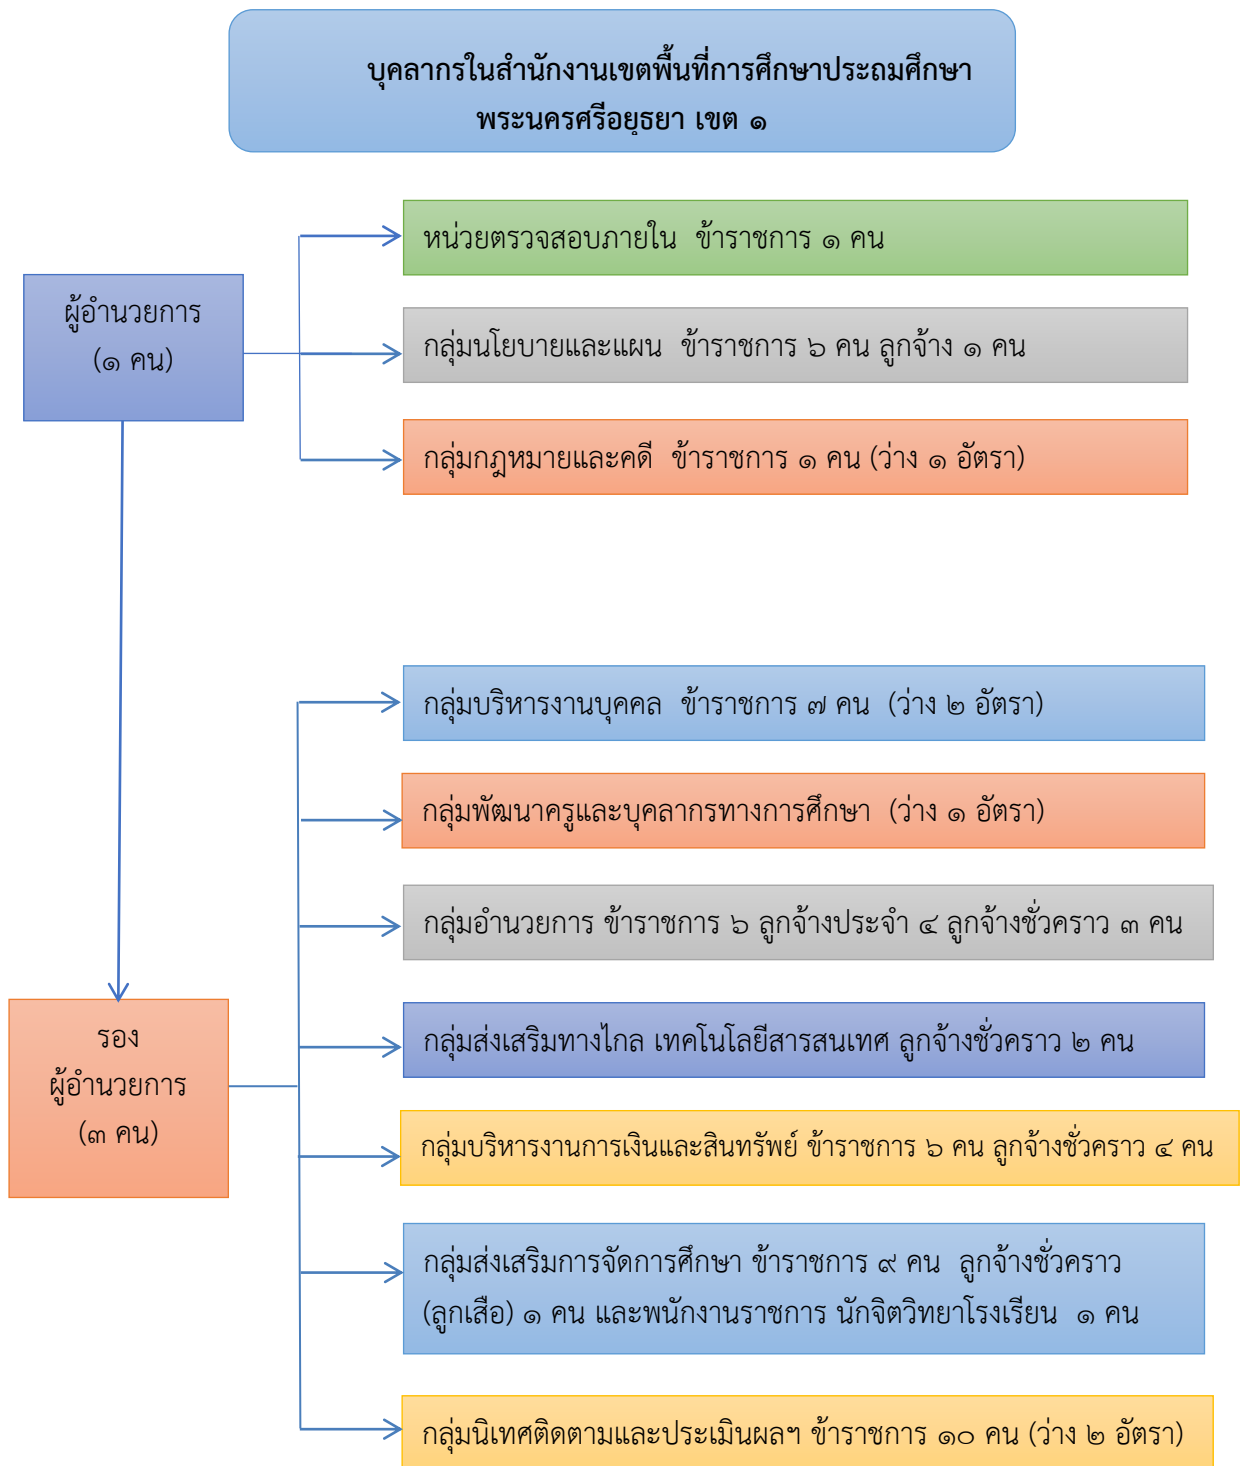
บุคลากรในสำนักงานเขตพื้นที่การศึกษาประถมศึกษา พระนครศรีอยุธยา เขต ๑

ผู้อำนวยการ (๑ คน)

หน่วยตรวจสอบภายใน ข้าราชการ ๑ คน

กลุ่มนโยบายและแผน ข้าราชการ ๖ คน ลูกจ้าง ๑ คน

กลุ่มกฎหมายและคดี ข้าราชการ ๑ คน (ว่าง ๑ อัตรา)

รอง ผู้อำนวยการ (๓ คน)

กลุ่มบริหารงานบุคคล ข้าราชการ ๗ คน (ว่าง ๒ อัตรา)

กลุ่มพัฒนาครูและบุคลากรทางการศึกษา (ว่าง ๑ อัตรา)

กลุ่มอำนวยการ ข้าราชการ ๖ ลูกจ้างประจำ ๔ ลูกจ้างชั่วคราว ๓ คน

กลุ่มส่งเสริมทางไกล เทคโนโลยีสารสนเทศ ลูกจ้างชั่วคราว ๒ คน

กลุ่มบริหารงานการเงินและสินทรัพย์ ข้าราชการ ๖ คน ลูกจ้างชั่วคราว ๔ คน

กลุ่มส่งเสริมการจัดการศึกษา ข้าราชการ ๙ คน ลูกจ้างชั่วคราว (ลูกเสือ) ๑ คน และพนักงานราชการ นักจิตวิทยาโรงเรียน ๑ คน

กลุ่มนิเทศติดตามและประเมินผลฯ ข้าราชการ ๑๐ คน (ว่าง ๒ อัตรา)